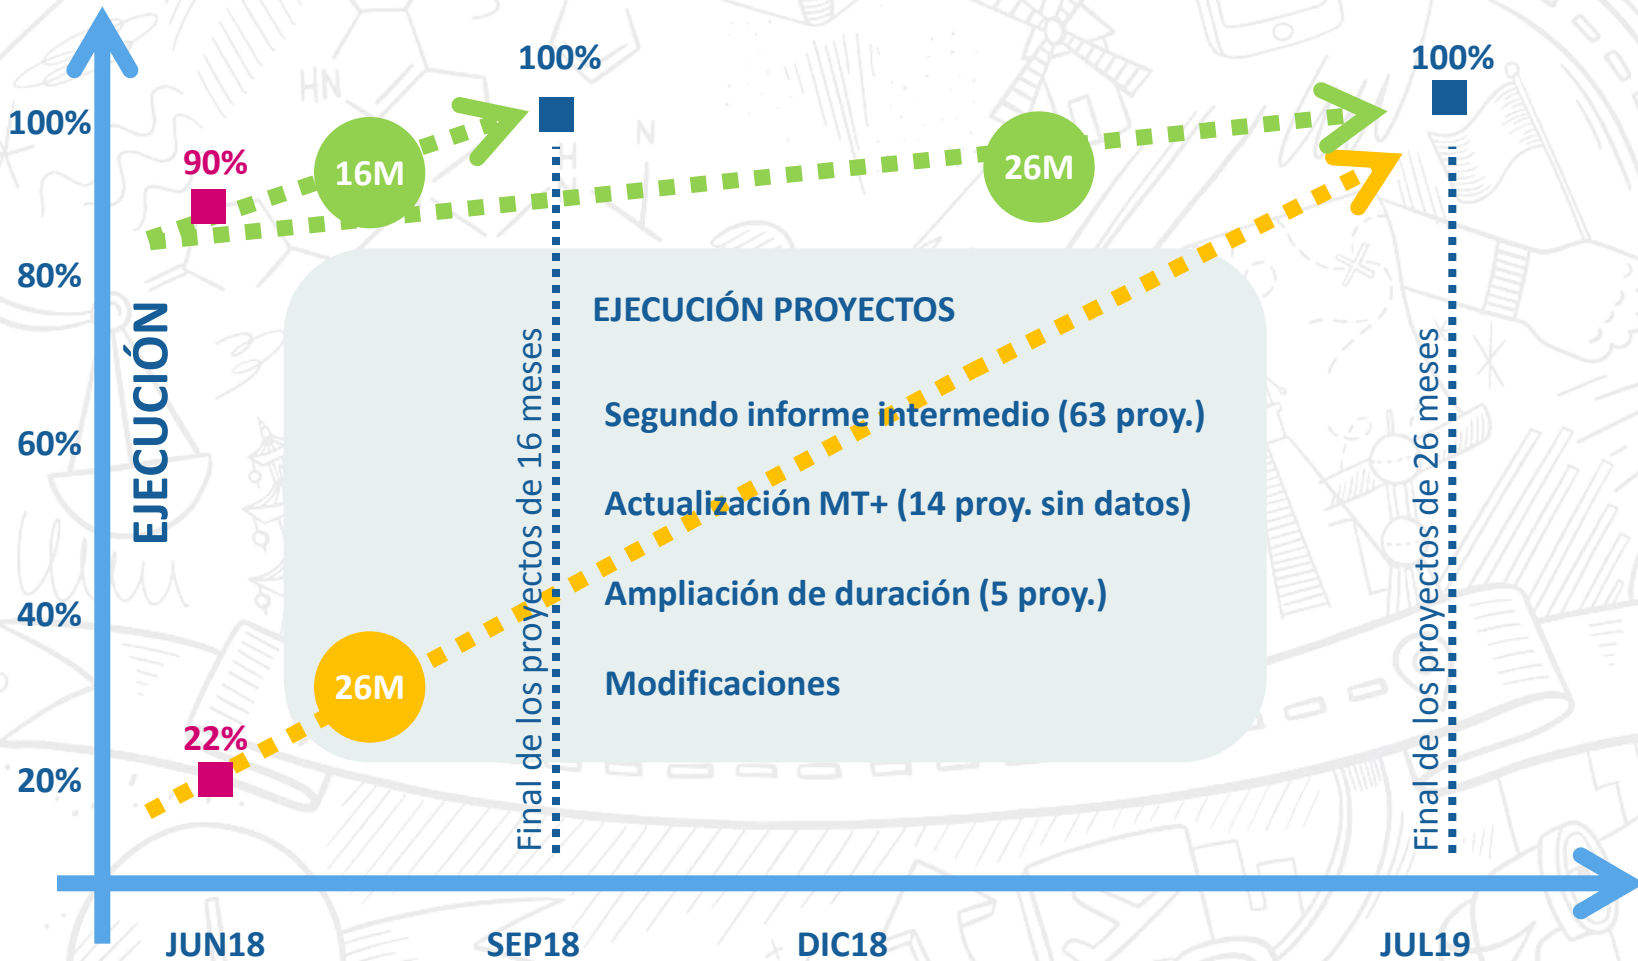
100%

100%

100%

90%

16M

26M

80%

EJECUCIÓN

EJECUCIÓN PROYECTOS

Segundo informe intermedio (63 proy.)

60%

Actualización MT+ (14 proy. sin datos)

40%

Ampliación de duración (5 proy.)

26M

Modificaciones

22%

20%

Final de los proyectos de 16 meses

Final de los proyectos de 26 meses

JUN18

SEP18

DIC18

JUL19